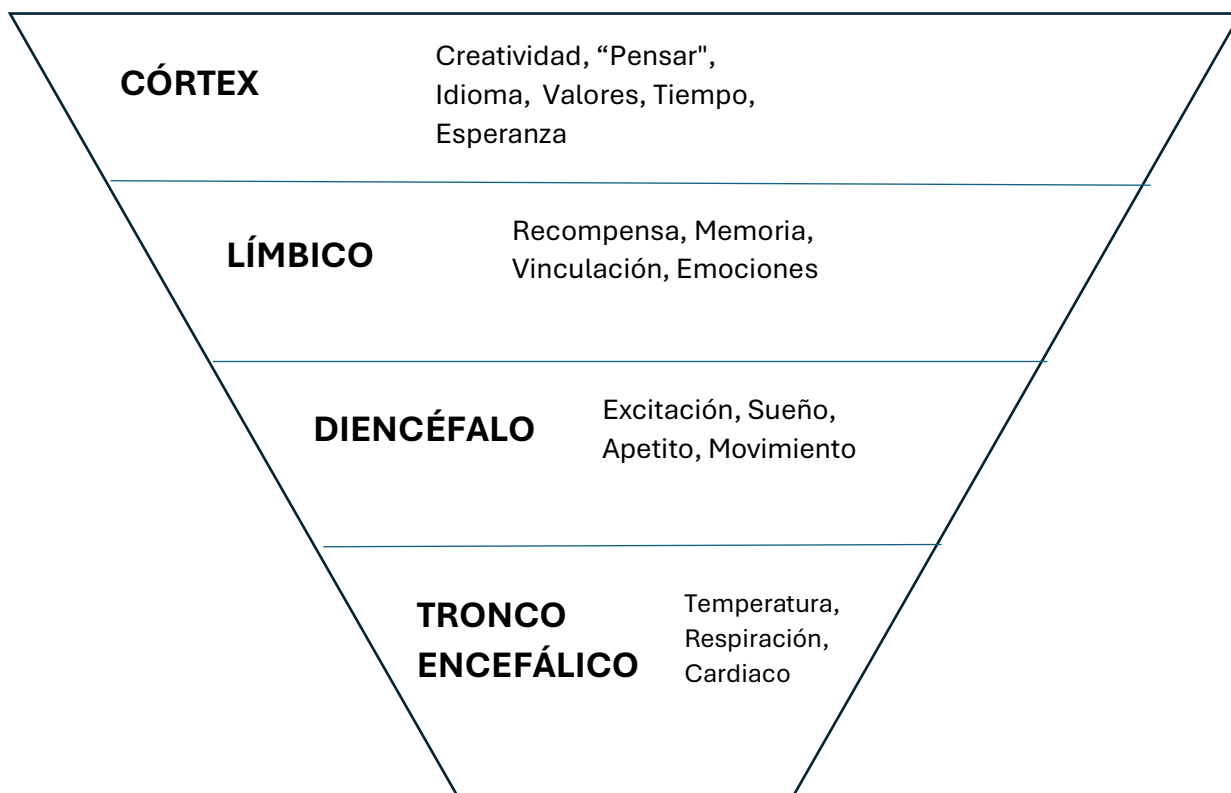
CÓRTEX

Creatividad, “Pensar", Idioma, Valores, Tiempo, Esperanza

LÍMBICO

Recompensa, Memoria, Vinculación, Emociones

DIENCÉFALO

Excitación, Sueño, Apetito, Movimiento

TRONCO ENCEFÁLICO

Temperatura, Respiración, Cardiaco